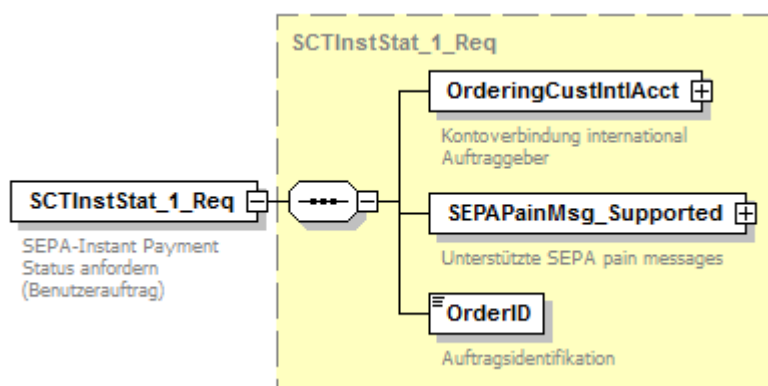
SCTInstStat_1_Req

SCTInstStat_1_Req

SEPA-Instant Payment Status anfordern (Benutzerauftrag)

OrderingCustIntlAcct

Kontoverbindung international Auftraggeber

SEPAPainMsg_Supported

Unterstützte SEPA pain messages

OrderID

Auftragsidentifikation